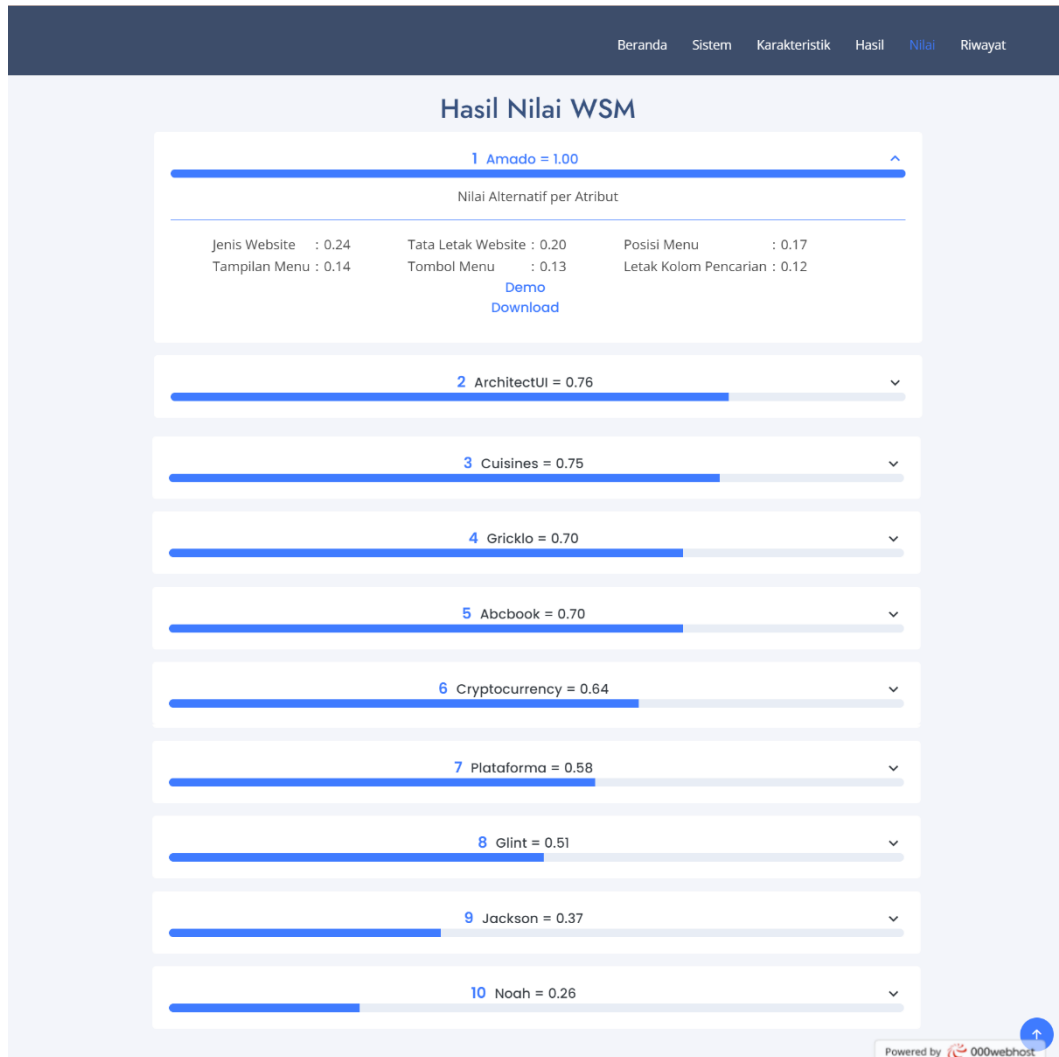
Beranda Sistem Karakteristik Hasil Nilai Riwayat

Hasil Nilai WSM

1 Amado = 1.00

Nilai Alternatif per Atribut

Jenis Website : 0.24
Tata Letak Website : 0.20
Posisi Menu : 0.17
Tampilan Menu : 0.14
Tombol Menu : 0.13
Letak Kolom Pencarian : 0.12

Demo
Download

2 ArchitectUI = 0.76

3 Cuisines = 0.75

4 Gricklo = 0.70

5 Abcbook = 0.70

6 Cryptocurrency = 0.64

7 Plataforma = 0.58

8 Glint = 0.51

9 Jackson = 0.37

10 Noah = 0.26

Powered by 000webhost